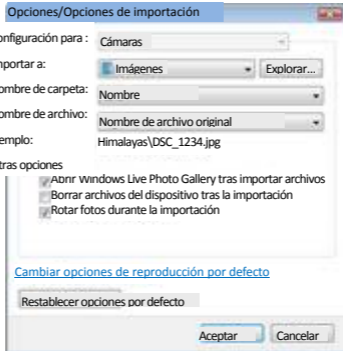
Opciones/Opciones de importación

onfiguración para : Cámaras

portar a: Imágenes Explorar...

ombre de carpeta: Nombre

ombre de archivo: Nombre de archivo original

emplo: Himalayas\DSC_1234.jpg

tras opciones

Abrir Windows Live Photo Gallery tras importar archivos

Borrar archivos del dispositivo tras la importación

Rotar fotos durante la importación

Cambiar opciones de reproducción por defecto

Restablecer opciones por defecto

Aceptar Cancelar